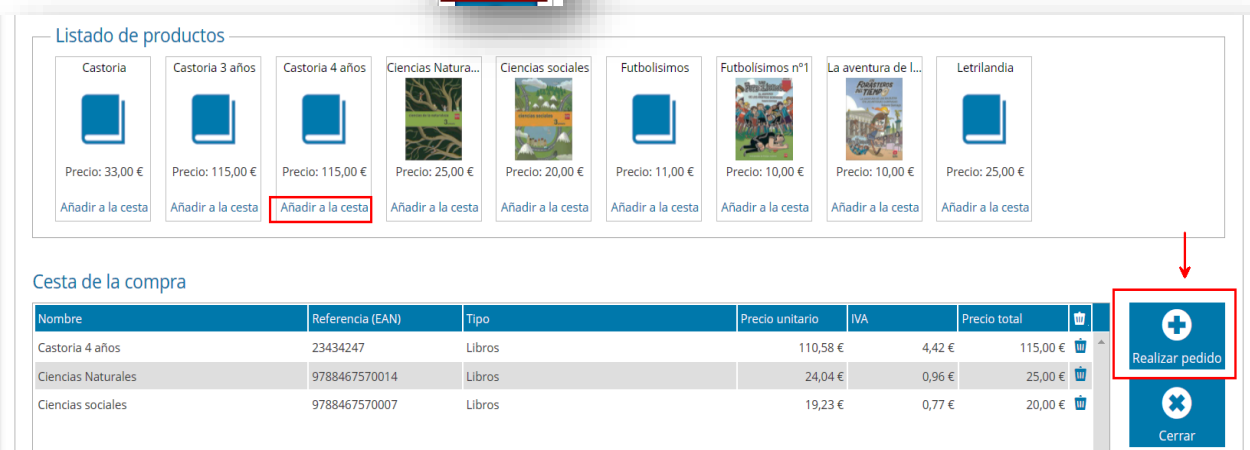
Listado de productos

Castoria
Precio: 33,00 €
Añadir a la cesta

Castoria 3 años
Precio: 115,00 €
Añadir a la cesta

Castoria 4 años
Precio: 115,00 €
Añadir a la cesta

Ciencias Natura...
Precio: 25,00 €
Añadir a la cesta

Ciencias sociales
Precio: 20,00 €
Añadir a la cesta

Futbolisimos
Precio: 11,00 €
Añadir a la cesta

Futbolisimos nº1
Precio: 10,00 €
Añadir a la cesta

La aventura de l...
Precio: 10,00 €
Añadir a la cesta

Letrilandia
Precio: 25,00 €
Añadir a la cesta

Cesta de la compra

| Nombre | Referencia (EAN) | Tipo | Precio unitario | IVA | Precio total |
|---|---|---|---|---|---|
| Castoria 4 años | 23434247 | Libros | 110,58 € | 4,42 € | 115,00 € |
| Ciencias Naturales | 9788467570014 | Libros | 24,04 € | 0,96 € | 25,00 € |
| Ciencias sociales | 9788467570007 | Libros | 19,23 € | 0,77 € | 20,00 € |

Realizar pedido

Cerrar